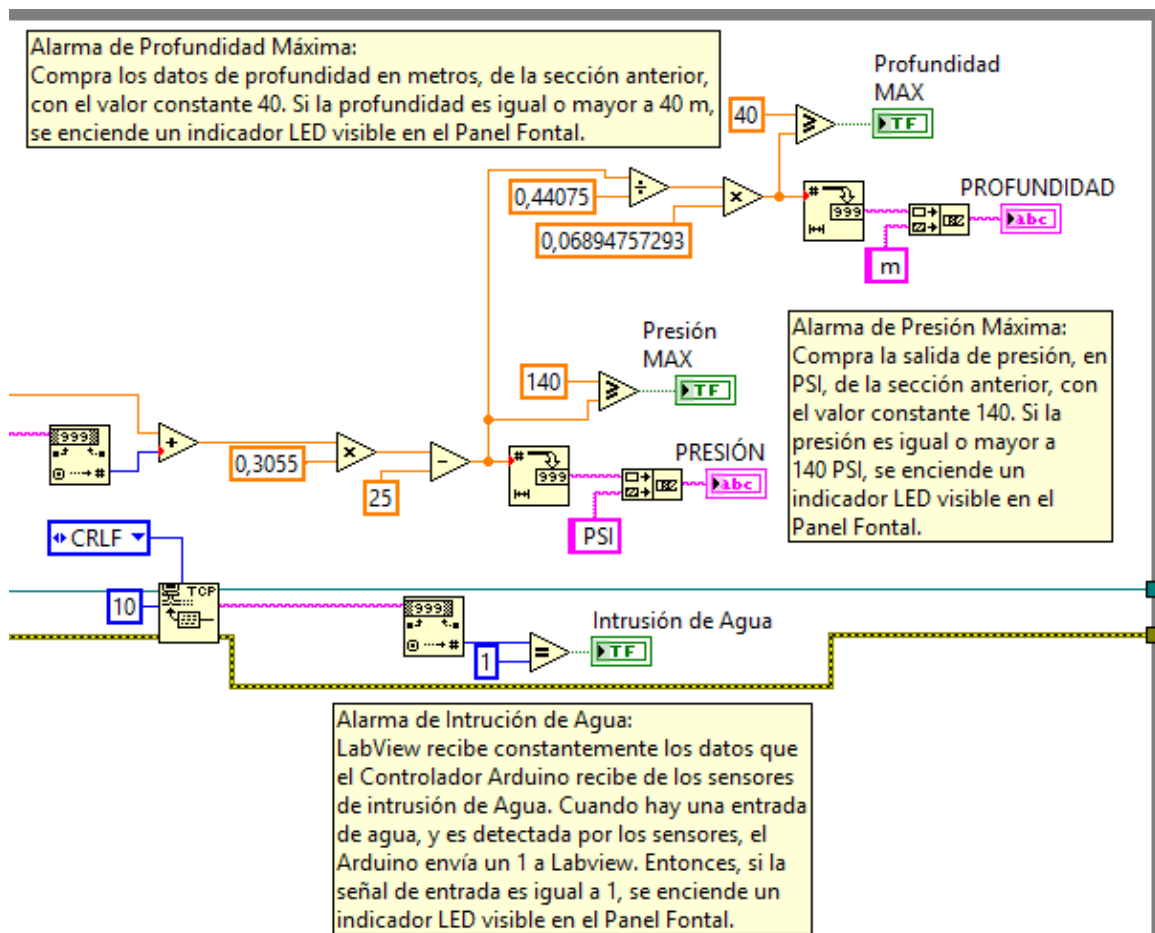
Alarma de Profundidad Máxima:
Compra los datos de profundidad en metros, de la sección anterior, con el valor constante 40. Si la profundidad es igual o mayor a 40 m, se enciende un indicador LED visible en el Panel Fontal.

Profundidad MAX

40

TF

0,44075

0,06894757293

PROFUNDIDAD

999

abc

m

Alarma de Presión Máxima:
Compra la salida de presión, en PSI, de la sección anterior, con el valor constante 140. Si la presión es igual o mayor a 140 PSI, se enciende un indicador LED visible en el Panel Fontal.

Presión MAX

140

TF

999

0,3055

25

PRESIÓN

999

abc

PSI

CRLF

10

TCP

999

Intrusión de Agua

1

TF

Alarma de Intrución de Agua:
LabView recibe constantemente los datos que el Controlador Arduino recibe de los sensores de intrusión de Agua. Cuando hay una entrada de agua, y es detectada por los sensores, el Arduino envía un 1 a Labview. Entonces, si la señal de entrada es igual a 1, se enciende un indicador LED visible en el Panel Fontal.